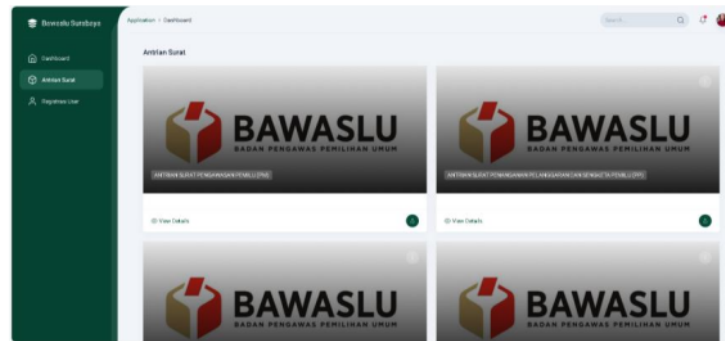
Bawaslu Surabaya

Dashboard

Antrian Surat

Registrasi User

Application / Dashboard

Search

Antrian Surat

BAWASLU
BADAN PENGAWAS PEMILIHAN UMUM

ANTRIAN SURAT PENGAWASAN PEMILU (PW)

View Details

BAWASLU
BADAN PENGAWAS PEMILIHAN UMUM

ANTRIAN SURAT PENANGANAN PELANGGARAN DAN SENGKETA PEMILU (PP)

View Details

BAWASLU
BADAN PENGAWAS PEMILIHAN UMUM

BAWASLU
BADAN PENGAWAS PEMILIHAN UMUM